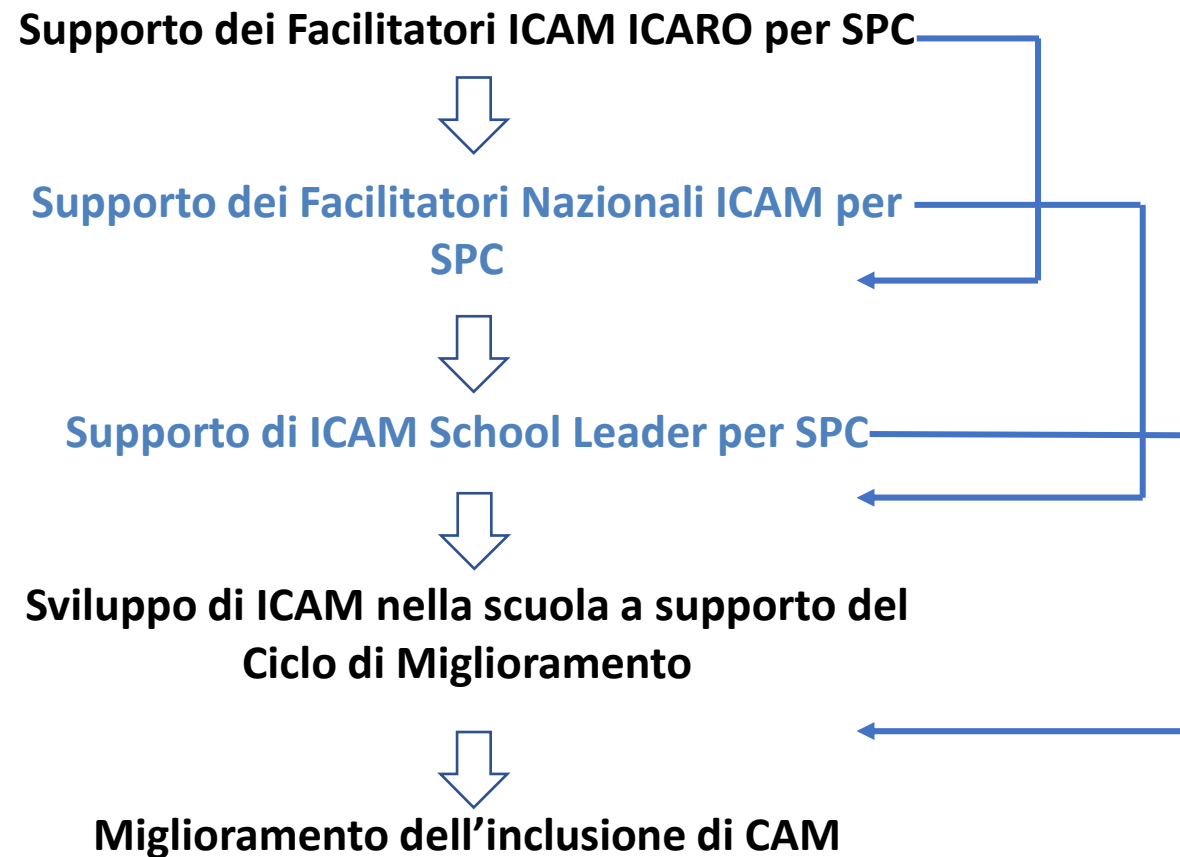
Supporto dei Facilitatori ICAM ICARO per SPC

Supporto dei Facilitatori Nazionali ICAM per SPC

Supporto di ICAM School Leader per SPC

Sviluppo di ICAM nella scuola a supporto del Ciclo di Miglioramento

Miglioramento dell’inclusione di CAM